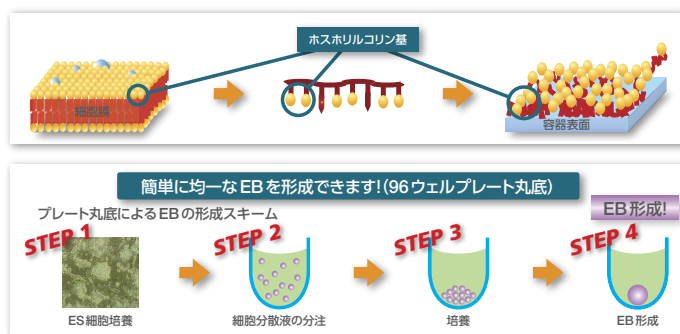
ホスホリルコリン基

細胞膜

容器表面

簡単に均一なEBを形成できます!(96ウェルプレート丸底)

プレート丸底によるEBの形成スキーム

EB形成!

STEP 1

ES細胞培養

STEP 2

細胞分散液の分注

STEP 3

培養

STEP 4

EB形成